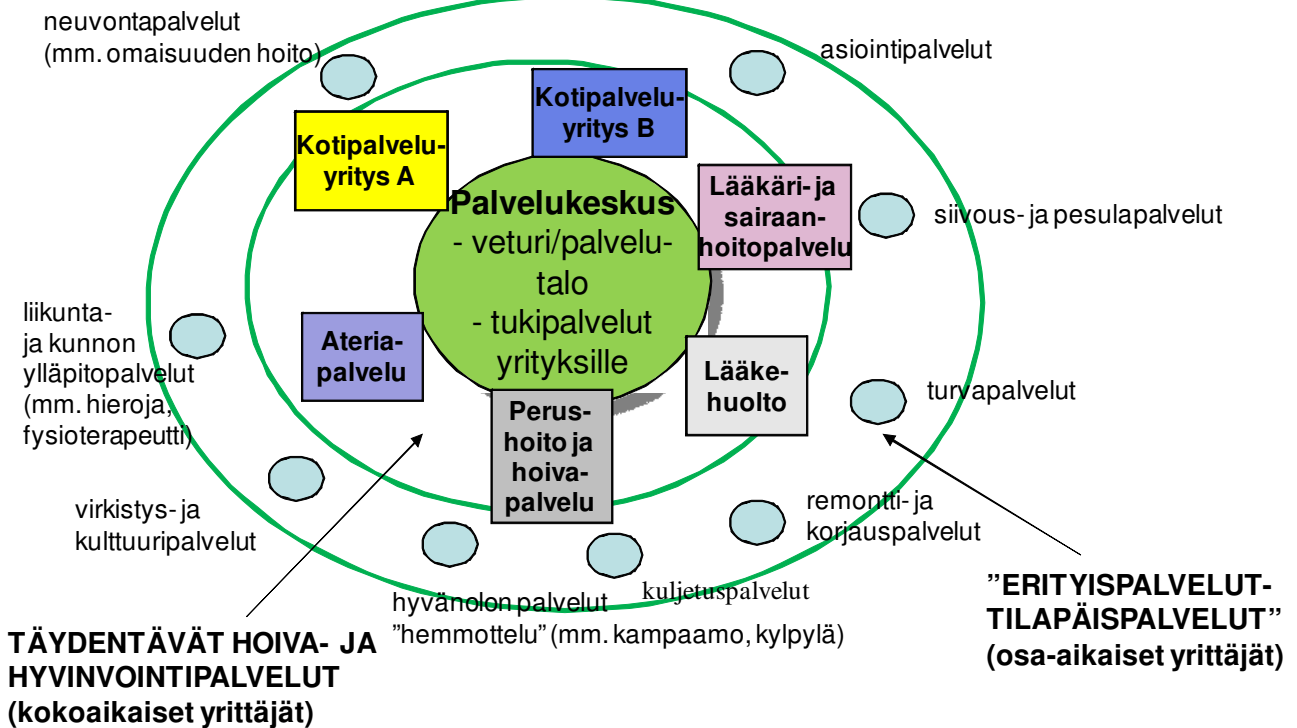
neuvontapalvelut
(mm. omaisuuden hoito)

asiointipalvelut

Kotipalveluyritys B

Kotipalveluyritys A

Lääkäri- ja sairaanhoitopalvelu

Palvelukeskus
- veturi/palvelutalo
- tukipalvelut yrityksille

siivous- ja pesulapalvelut

liikunta- ja kunnon ylläpitopalvelut
(mm. hieroja, fysioterapeutti)

Ateriapalvelu

Lääkehuolto

turvapalvelut

Perushoito ja hoivapalvelu

virkistys- ja kulttuuripalvelut

remontti- ja korjauspalvelut

kuljetuspalvelut

hyvänolon palvelut
"hemmottelu" (mm. kampaamo, kylpylä)

TÄYDENTÄVÄT HOIVA- JA HYVINVOINTIPALVELUT
(kokoaikaiset yrittäjät)

"ERITYISPALVELUT-TILAPÄISPALVELUT"
(osa-aikaiset yrittäjät)